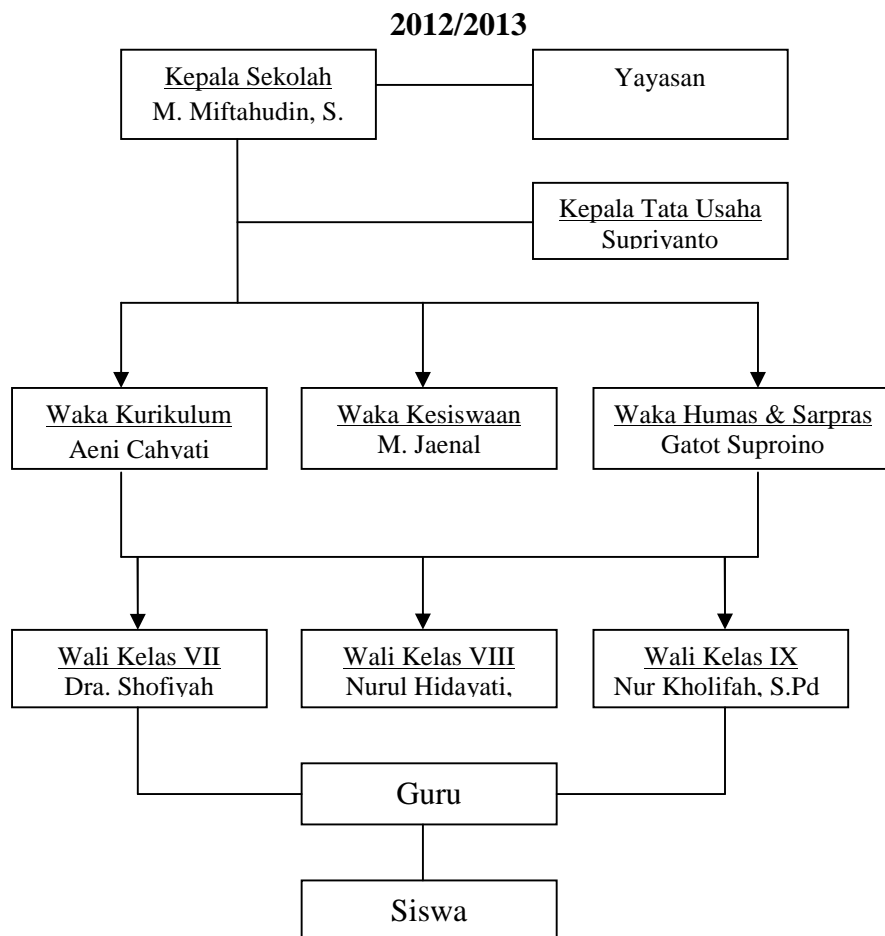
2012/2013

Kepala Sekolah
M. Miftahudin, S.

Yayasan

Kepala Tata Usaha
Supriyanto

Waka Kurikulum
Aeni Cahyati

Waka Kesiswaan
M. Jaenal

Waka Humas & Sarpras
Gatot Suproino

Wali Kelas VII
Dra. Shofiyah

Wali Kelas VIII
Nurul Hidayati,

Wali Kelas IX
Nur Kholifah, S.Pd

Guru

Siswa